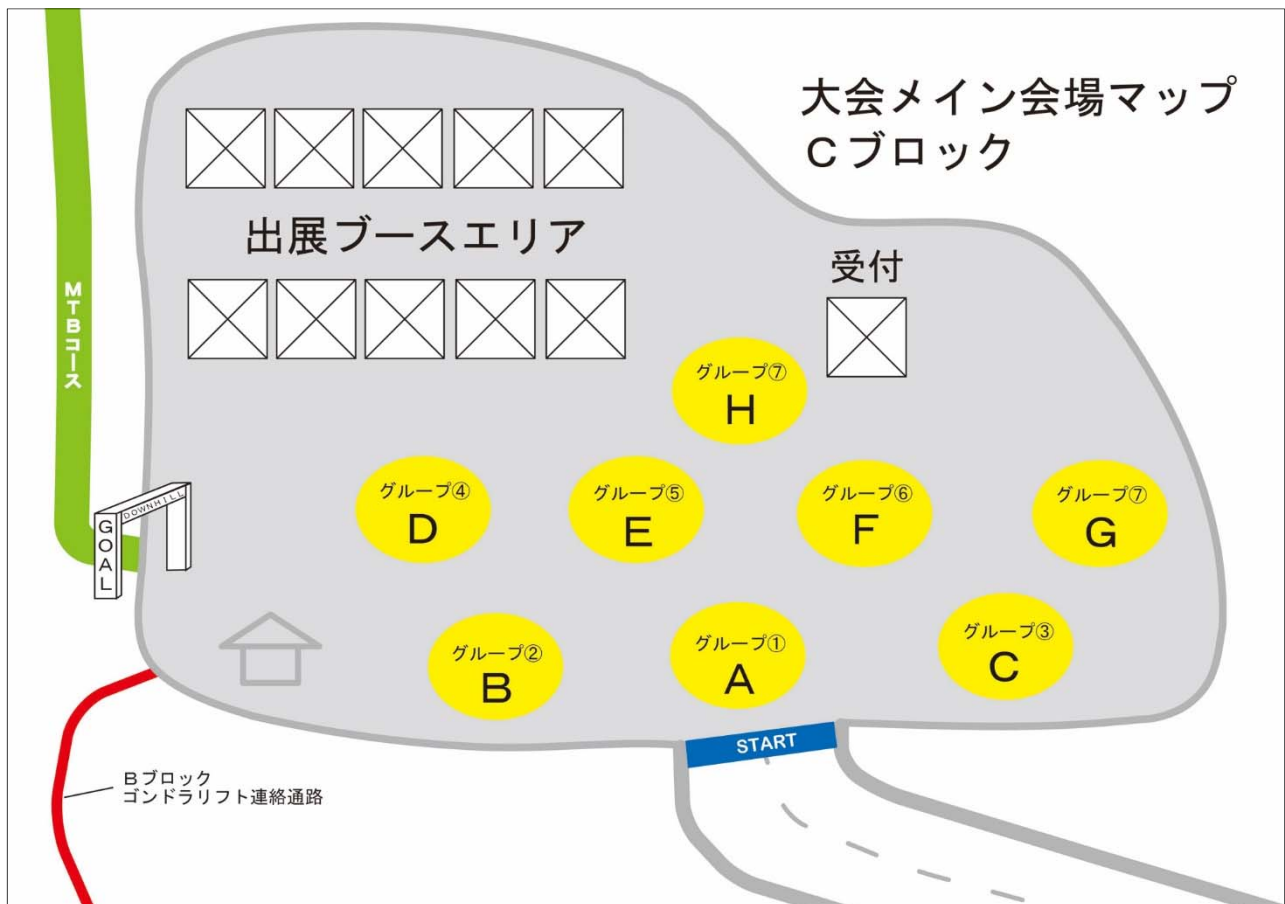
大会メイン会場マップ
Cブロック

出展ブースエリア

受付

MTBコース

グループ⑦
H

グループ④
D

グループ⑤
E

グループ⑥
F

グループ⑦
G

GOAL

DOWNHILL

グループ②
B

グループ①
A

グループ③
C

START

Bブロック
ゴンドラリフト連絡通路